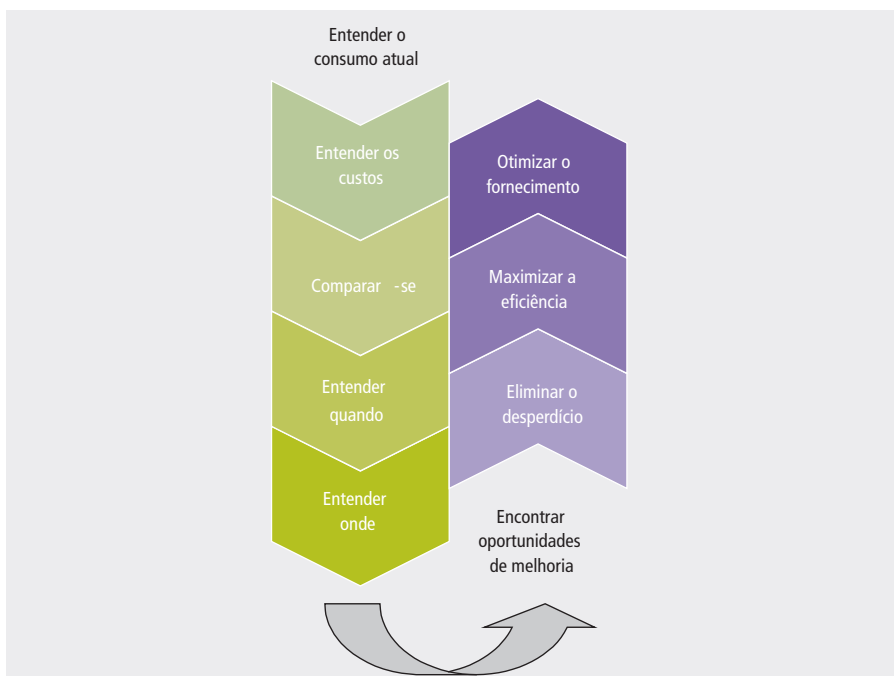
Entender o consumo atual

Entender os custos

Comparar -se

Entender quando

Entender onde

Otimizar o fornecimento

Maximizar a eficiência

Eliminar o desperdício

Encontrar oportunidades de melhoria